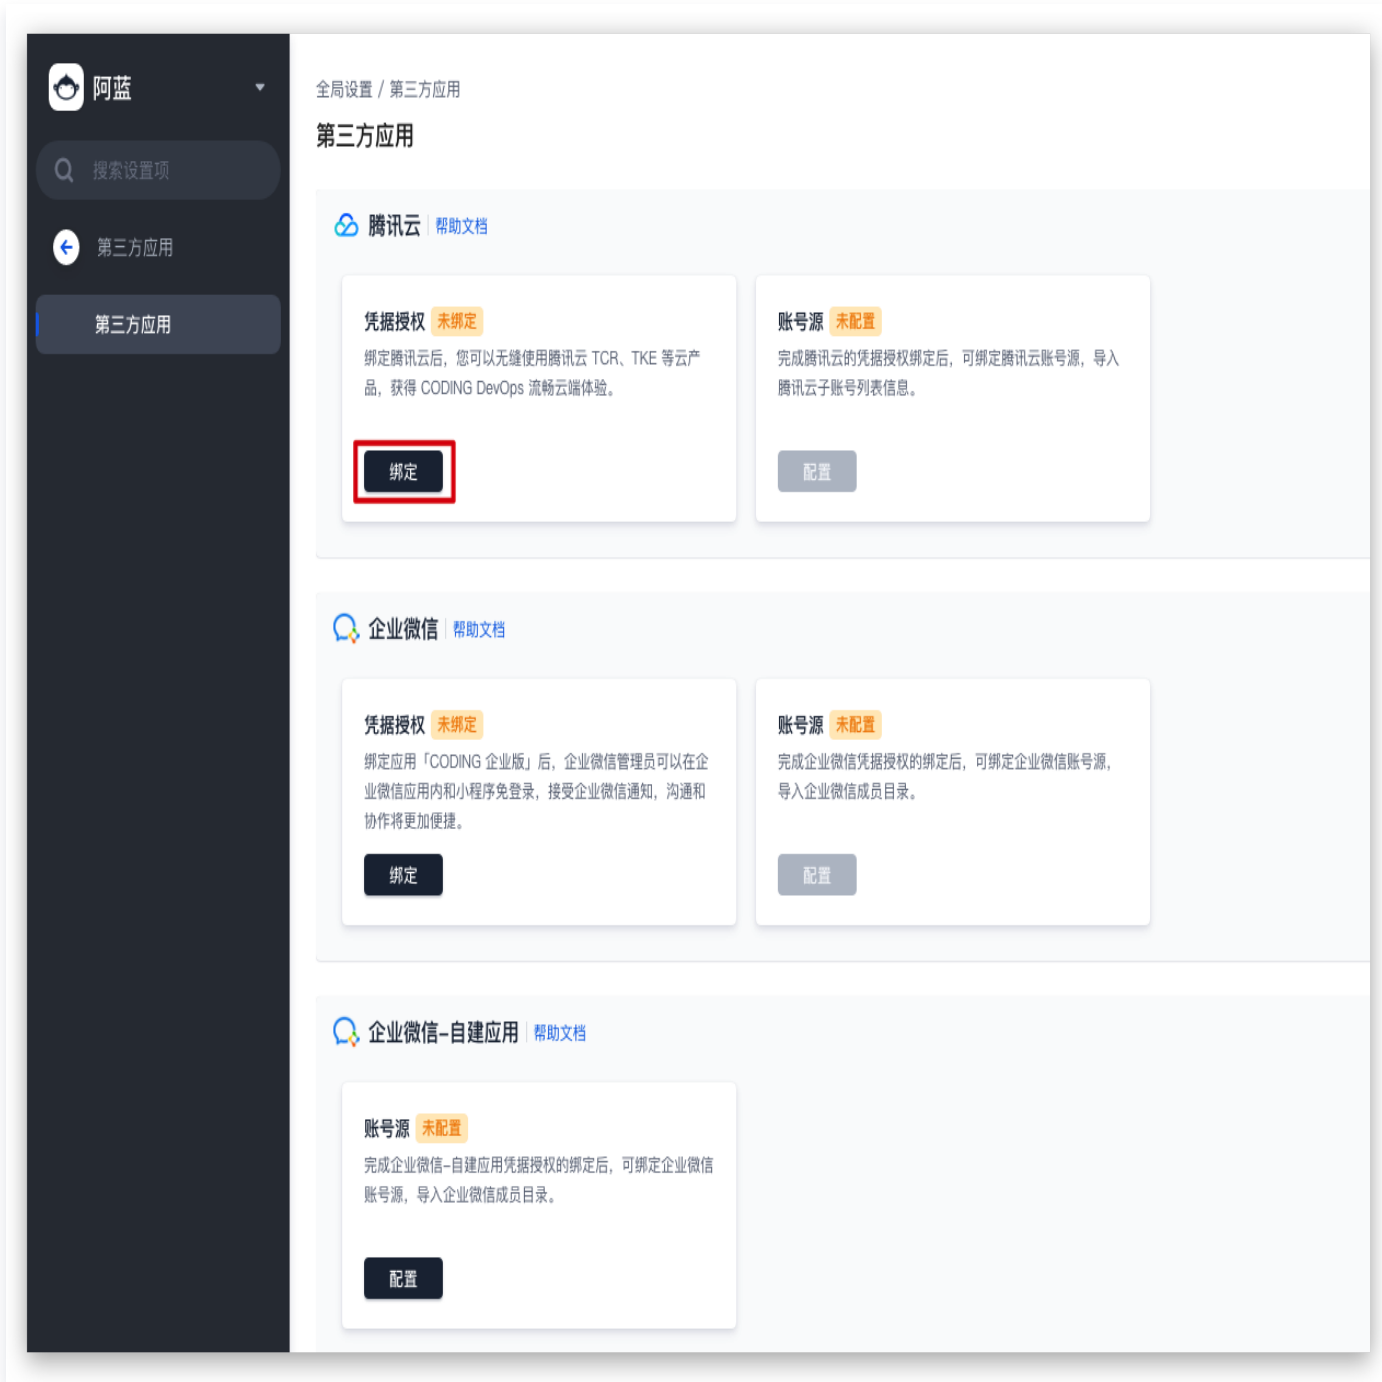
阿蓝

搜索设置项

第三方应用

第三方应用

全局设置 / 第三方应用

第三方应用

腾讯云 帮助文档

凭据授权 未绑定

绑定腾讯云后，您可以无缝使用腾讯云 TCR、TKE 等云产品，获得 CODING DevOps 流畅云端体验。

绑定

账号源 未配置

完成腾讯云的凭据授权绑定后，可绑定腾讯云账号源，导入腾讯云子账号列表信息。

配置

企业微信 帮助文档

凭据授权 未绑定

绑定应用「CODING 企业版」后，企业微信管理员可以在企业微信应用内和小程序免登录，接受企业微信通知，沟通和协作将更加便捷。

绑定

账号源 未配置

完成企业微信凭据授权的绑定后，可绑定企业微信账号源，导入企业微信成员目录。

配置

企业微信-自建应用 帮助文档

账号源 未配置

完成企业微信-自建应用凭据授权的绑定后，可绑定企业微信账号源，导入企业微信成员目录。

配置